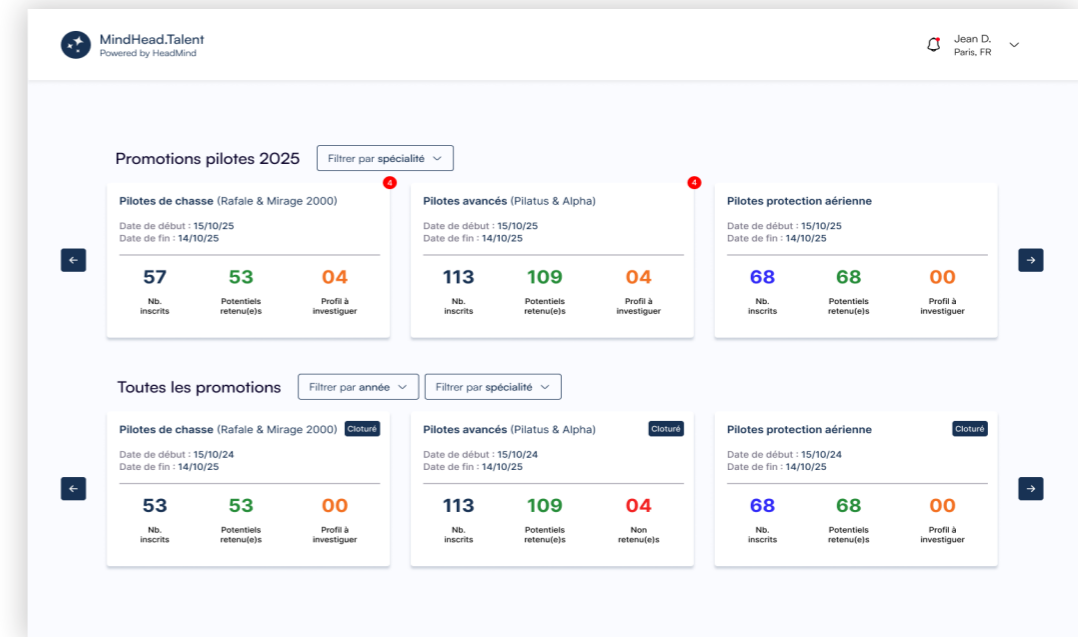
MindHead.Talent
Powered by HeadMind

Jean D.
Paris, FR

Promotions pilotes 2025
Filtrer par spécialité

Pilotes de chasse (Rafale & Mirage 2000)
4
Date de début : 15/10/25
Date de fin : 14/10/25
57
Nb. inscrits
53
Potentiels retenu(e)s
04
Profil à investiguer

Pilotes avancés (Pilatus & Alpha)
4
Date de début : 15/10/25
Date de fin : 14/10/25
113
Nb. inscrits
109
Potentiels retenu(e)s
04
Profil à investiguer

Pilotes protection aérienne
Date de début : 15/10/25
Date de fin : 14/10/25
68
Nb. inscrits
68
Potentiels retenu(e)s
00
Profil à investiguer

Toutes les promotions
Filtrer par année
Filtrer par spécialité

Pilotes de chasse (Rafale & Mirage 2000)
Cloturé
Date de début : 15/10/24
Date de fin : 14/10/25
53
Nb. inscrits
53
Potentiels retenu(e)s
00
Profil à investiguer

Pilotes avancés (Pilatus & Alpha)
Cloturé
Date de début : 15/10/24
Date de fin : 14/10/25
113
Nb. inscrits
109
Potentiels retenu(e)s
04
Non retenu(e)s

Pilotes protection aérienne
Cloturé
Date de début : 15/10/24
Date de fin : 14/10/25
68
Nb. inscrits
68
Potentiels retenu(e)s
00
Profil à investiguer